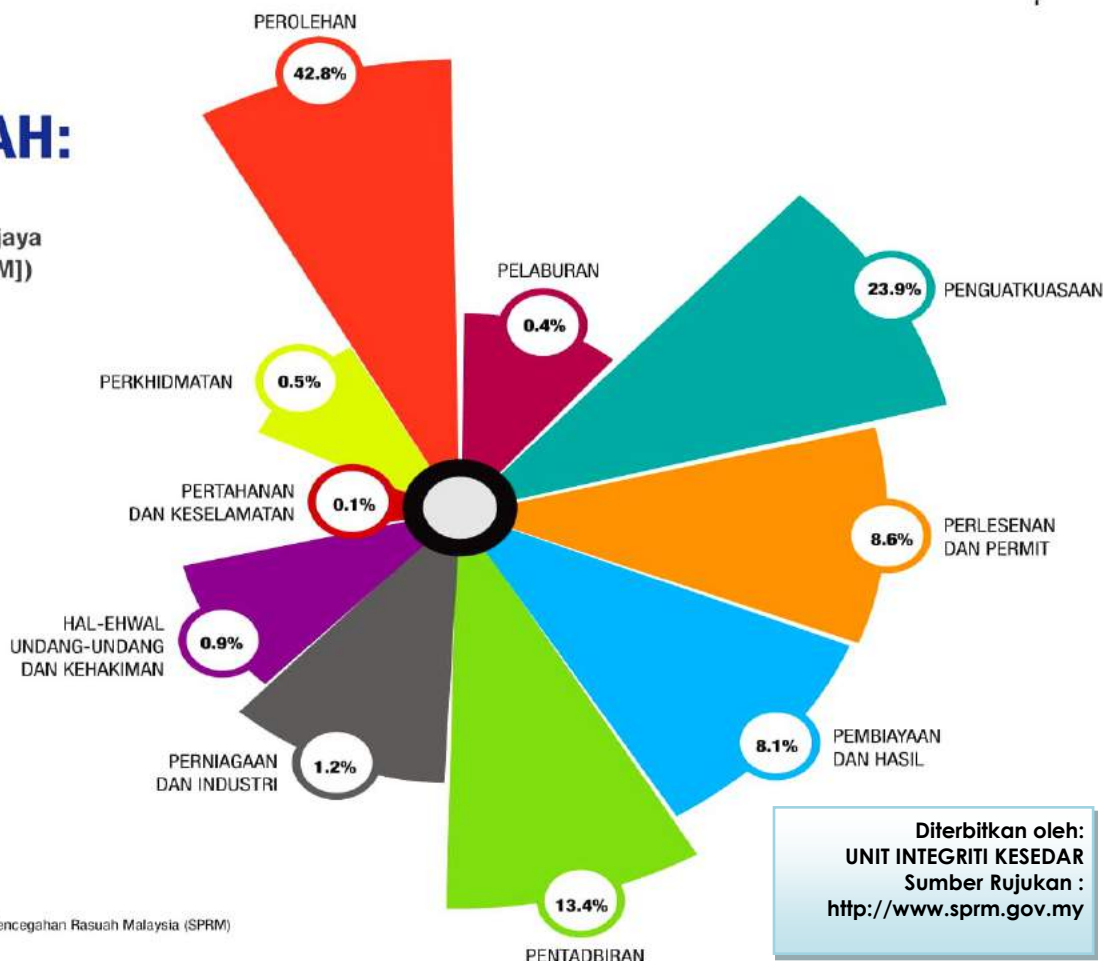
AH:

iaya
M])

PEROLEHAN
42.8%

PELABURAN
0.4%

23.9% PENGUATKUASAAN

PERKHIDMATAN 0.5%

PERTAHANAN DAN KESELAMATAN 0.1%

8.6% PERLESENAN DAN PERMIT

HAL-EHWAL UNDANG-UNDANG DAN KEHAKIMAN 0.9%

8.1% PEMBIAYAAN DAN HASIL

PERNIAGAAN DAN INDUSTRI 1.2%

13.4%
PENTADBIRAN

encegahan Rasuah Malaysia (SPRM)

Diterbitkan oleh:
UNIT INTEGRITI KESEDAR
Sumber Rujukan :
http://www.sprm.gov.my